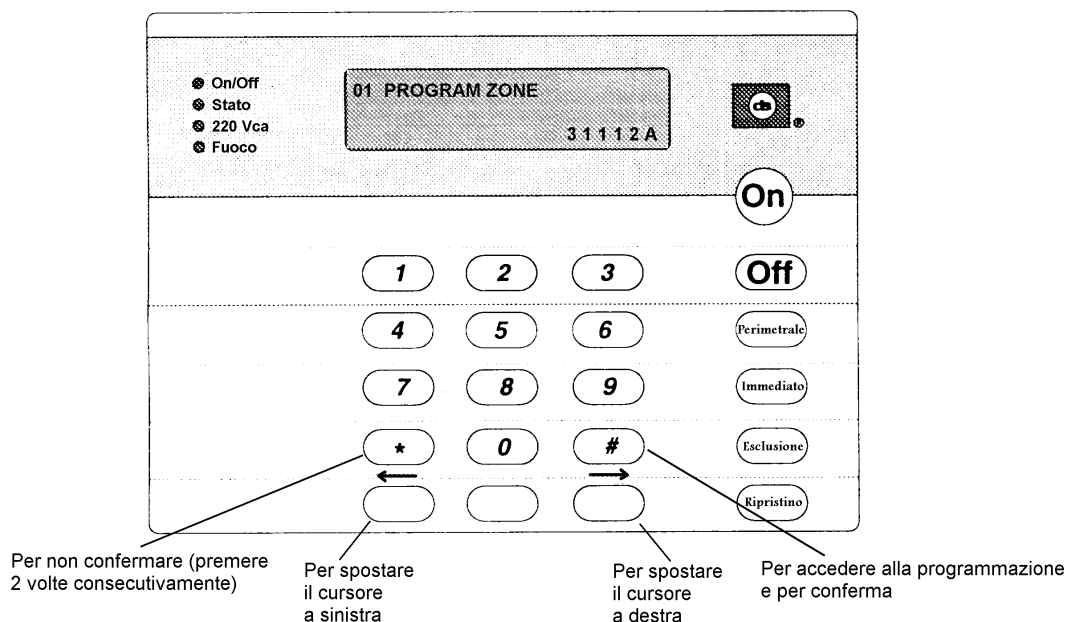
On/Off
Stato
220 Vca
Fuoco

01 PROGRAM ZONE
3 1 1 1 2 A

On

1
2
3
Off

4
5
6
Perimetrale

7
8
9
Immediato

*
0
#
Esclusione

Ripristino

Per non confermare (premere 2 volte consecutivamente)

Per spostare il cursore a sinistra

Per spostare il cursore a destra

Per accedere alla programmazione e per conferma